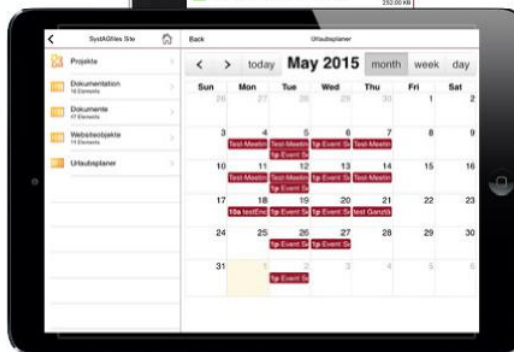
232.00 KB

SysAGfiles Site

Projekte

Dokumentation
16 Elements

Dokumente
17 Elements

Websiteobjekte
11 Elements

Urlaubsplaner

Back

Urlaubsplaner

< > today May 2015 month week day

| Sun | Mon | Tue | Wed | Thu | Fri | Sat |
|---|---|---|---|---|---|---|
| 26 | 27 | 28 | 29 | 30 | 1 | 2 |
| 3 | 4 Test-Meetin | 5 Test-Meetin 1p Event Se | 6 1p Event Se | 7 Test-Meetin | 8 | 9 |
| 10 | 11 Test-Meetin | 12 Test-Meetin 1p Event Se | 13 1p Event Se | 14 Test-Meetin | 15 | 16 |
| 17 | 18 10a testEnt | 19 1p Event Se | 20 1p Event Se | 21 test Ganztä | 22 | 23 |
| 24 | 25 | 26 1p Event Se | 27 1p Event Se | 28 | 29 | 30 |
| 31 | 1 | 2 1p Event Se | 3 | 4 | 5 | 6 |